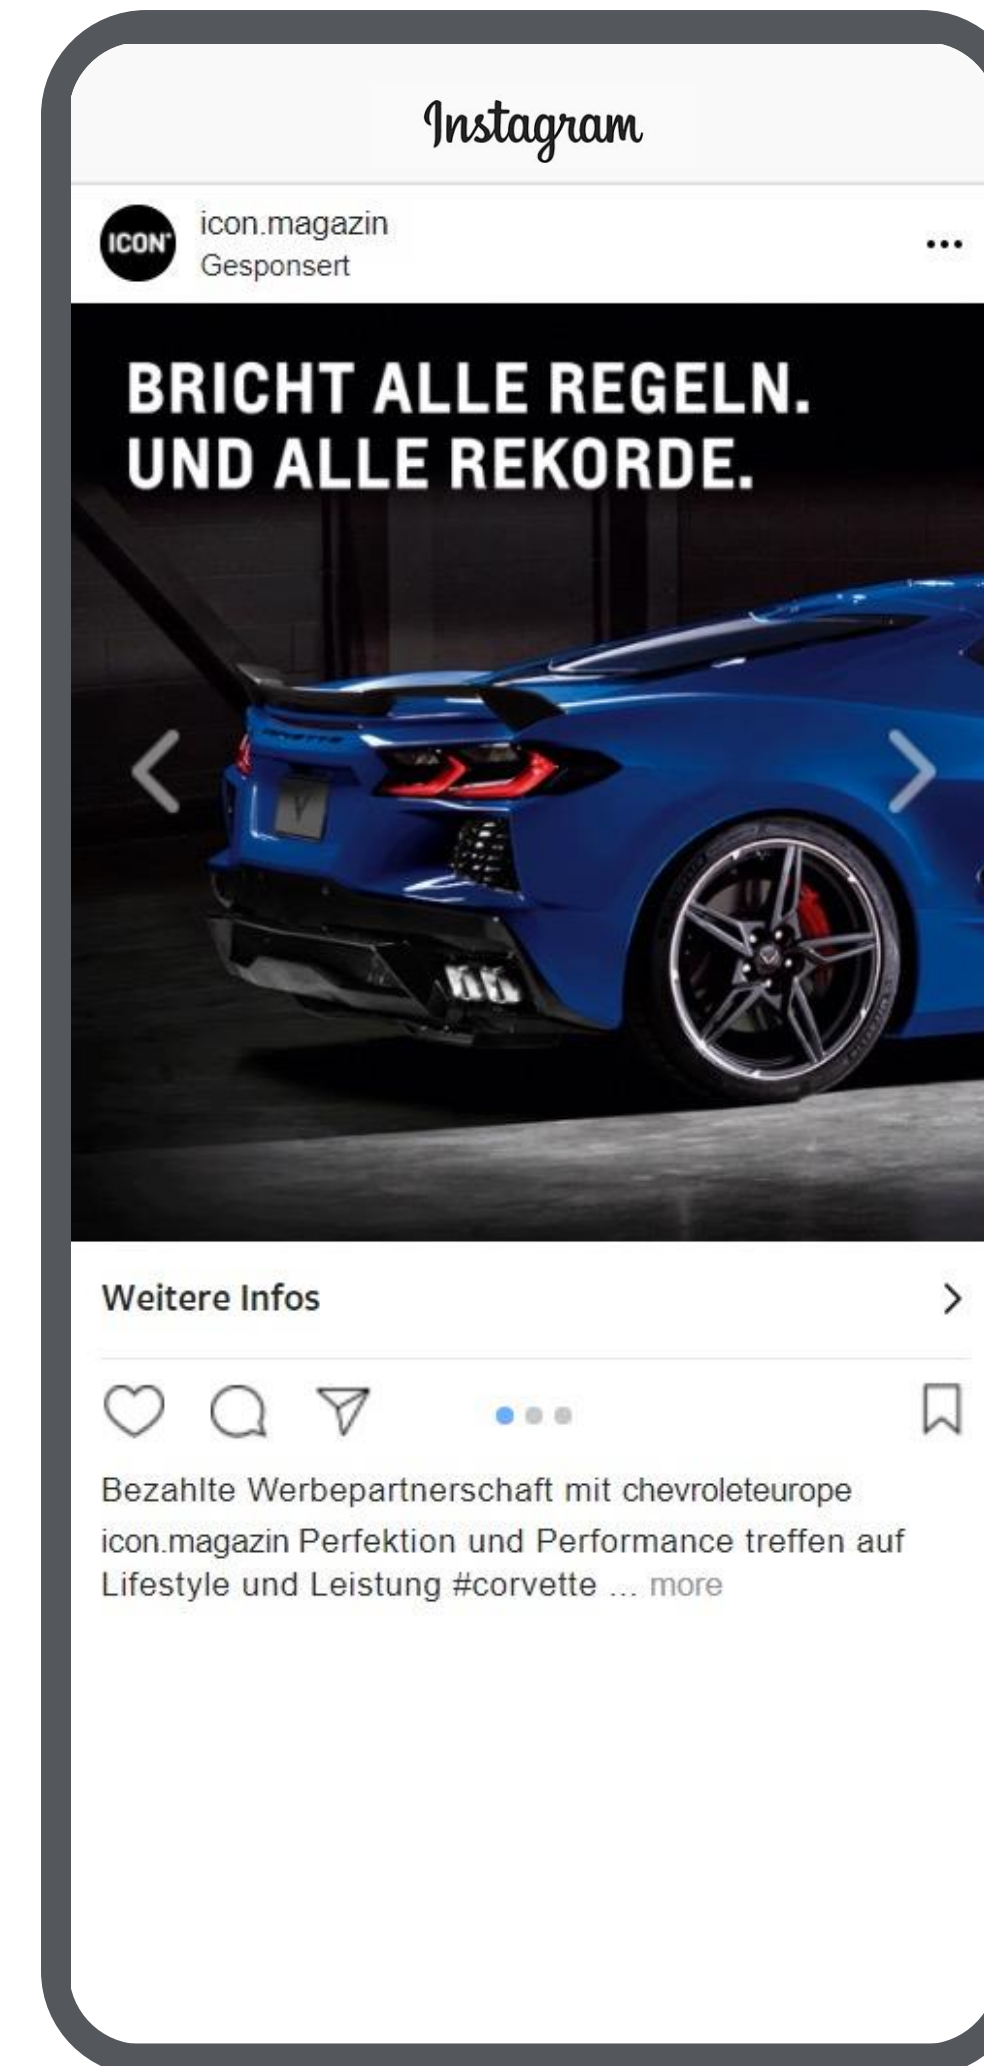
Instagram

ICON

icon.magazin
Gesponsert

...

BRICHT ALLE REGELN.
UND ALLE REKORDE.

Weitere Infos

Bezahlte Werbepartnerschaft mit chevroleteurope
icon.magazin Perfektion und Performance treffen auf Lifestyle und Leistung #corvette ... more